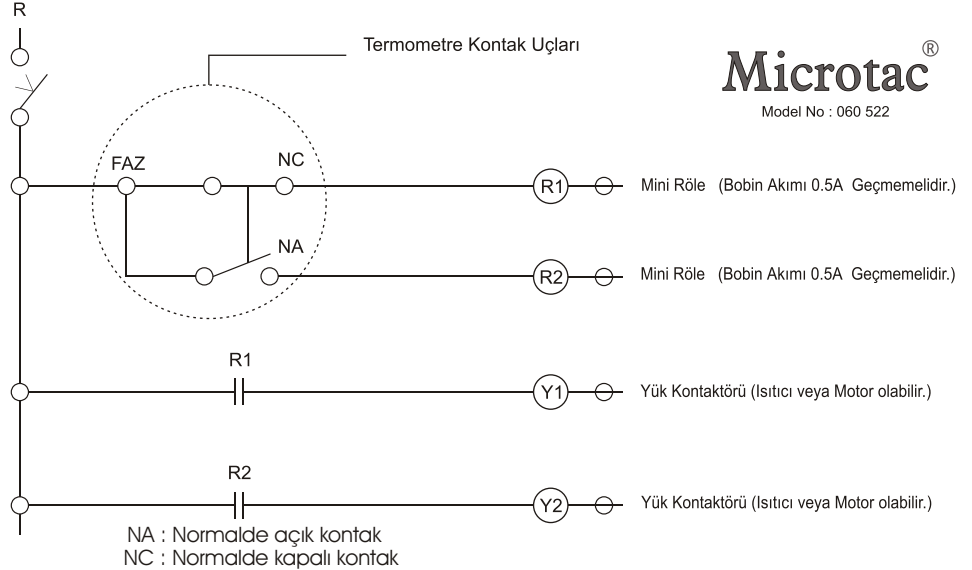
R

Termometre Kontak Uçları

Microtac®
Model No : 060 522

FAZ
NC
NA

R1
Mini Röle (Bobin Akımı 0.5A Geçmemelidir.)

R2
Mini Röle (Bobin Akımı 0.5A Geçmemelidir.)

R1
Y1
Yük Kontaktörü (Isıtıcı veya Motor olabilir.)

R2
Y2
Yük Kontaktörü (Isıtıcı veya Motor olabilir.)

NA : Normalde açık kontak
NC : Normalde kapalı kontak